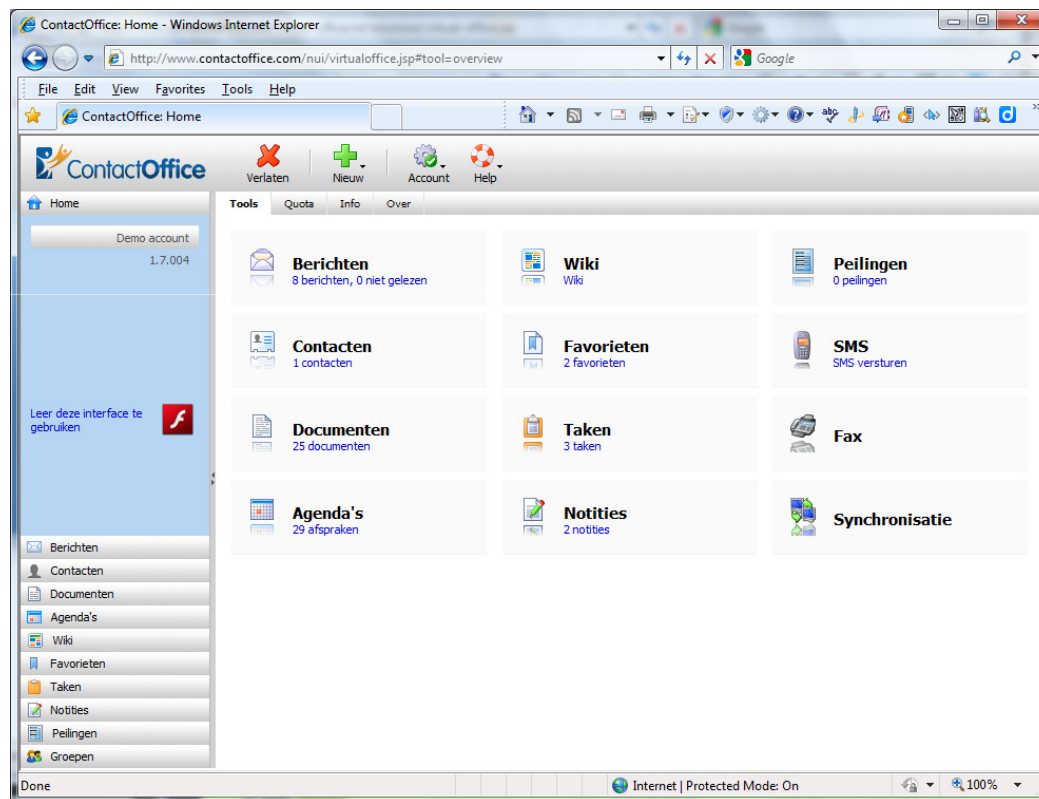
ContactOffice: Home - Windows Internet Explorer

http://www.contactoffice.com/nui/virtualoffice.jsp#tool=overview

Google

File Edit View Favorites Tools Help

ContactOffice: Home

ContactOffice

Verlaten Nieuw Account Help

Home

Tools Quota Info Over

Demo account
1.7.004

Leer deze interface te gebruiken

Berichten
8 berichten, 0 niet gelezen

Wiki
Wiki

Peilingen
0 peilingen

Contacten
1 contacten

Favorieten
2 favorieten

SMS
SMS versturen

Documenten
25 documenten

Taken
3 taken

Fax

Agenda's
29 afspraken

Notities
2 notities

Synchronisatie

Berichten
Contacten
Documenten
Agenda's
Wiki
Favorieten
Taken
Notities
Peilingen
Groepen

Done

Internet | Protected Mode: On

100%